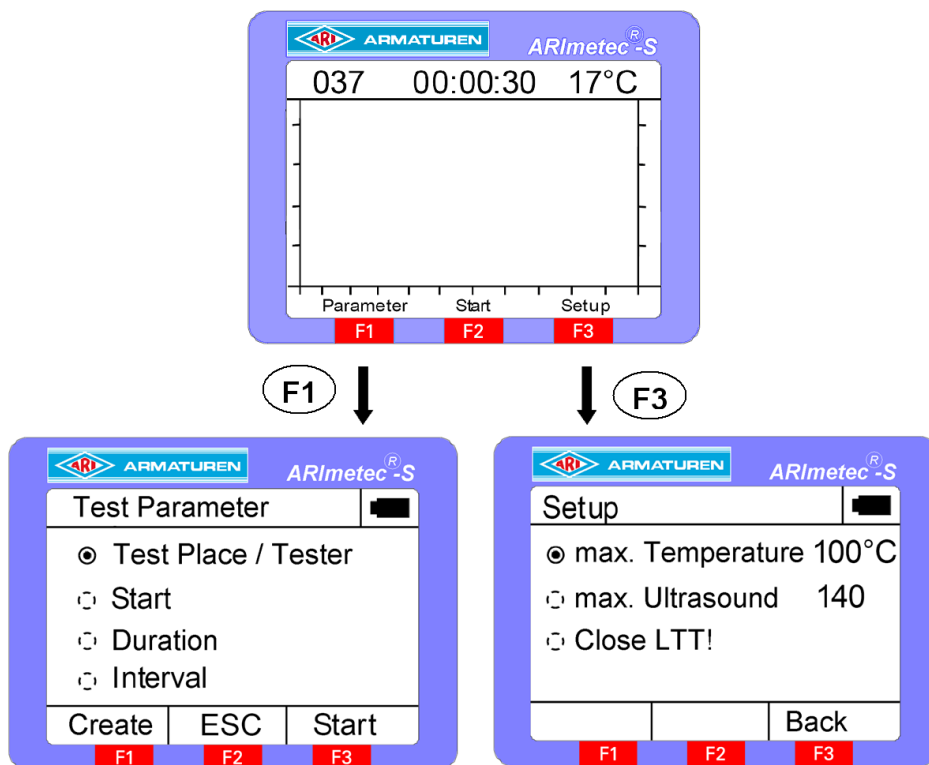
ARI ARMATUREN ARImetec®-S

037 00:00:30 17°C

Parameter Start Setup

F1 F2 F3

F1

F3

ARI ARMATUREN ARImetec®-S

Test Parameter

Test Place / Tester

Start

Duration

Interval

Create ESC Start

F1 F2 F3

ARI ARMATUREN ARImetec®-S

Setup

max. Temperature 100°C

max. Ultrasound 140

Close LTT!

Back

F1 F2 F3